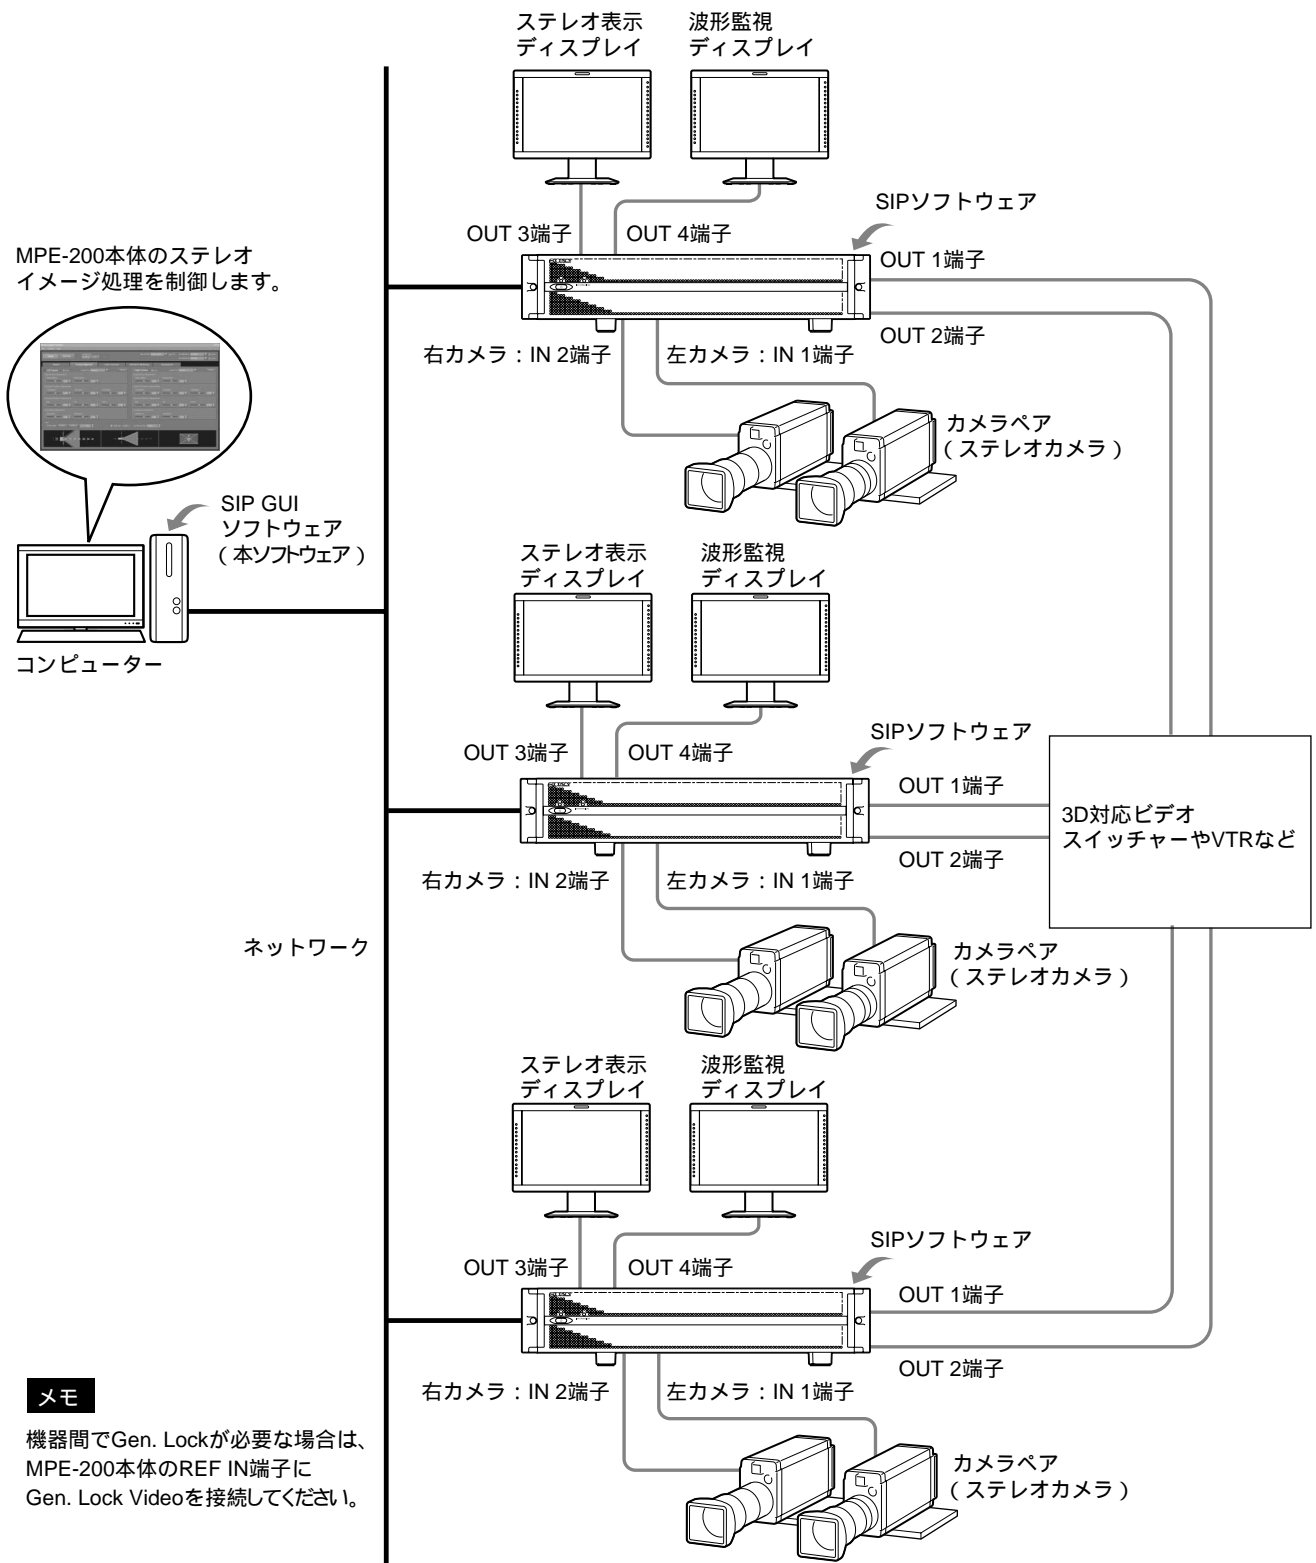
ステレオ表示
ディスプレイ

波形監視
ディスプレイ

SIPソフトウェア

MPE-200本体のステレオ
イメージ処理を制御します。

OUT 3端子

OUT 4端子

OUT 1端子

OUT 2端子

右カメラ：IN 2端子

左カメラ：IN 1端子

カメラペア
（ステレオカメラ）

SIP GUI
ソフトウェア
（本ソフトウェア）

コンピューター

ステレオ表示
ディスプレイ

波形監視
ディスプレイ

SIPソフトウェア

OUT 3端子

OUT 4端子

OUT 1端子

OUT 2端子

3D対応ビデオ
スイッチャーやVTRなど

右カメラ：IN 2端子

左カメラ：IN 1端子

ネットワーク

カメラペア
（ステレオカメラ）

ステレオ表示
ディスプレイ

波形監視
ディスプレイ

SIPソフトウェア

OUT 3端子

OUT 4端子

OUT 1端子

OUT 2端子

メモ

機器間でGen. Lockが必要な場合は、MPE-200本体のREF IN端子にGen. Lock Videoを接続してください。

右カメラ：IN 2端子

左カメラ：IN 1端子

カメラペア
（ステレオカメラ）